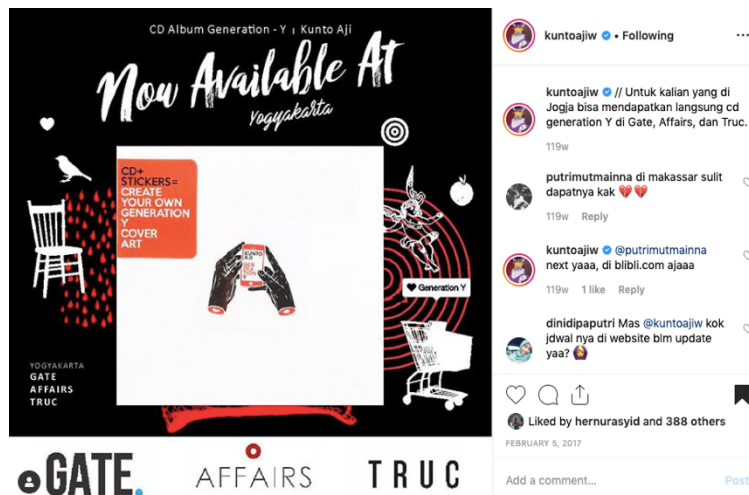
CD Album Generation - Y | Kunto Aji

Now Available At

YOGYAKARTA

CD+ STICKERS= CREATE YOUR OWN GENERATION Y COVER ART

KUNTO AJI

Generation Y

YOGYAKARTA
GATE
AFFAIRS
TRUC

GATE. AFFAIRS TRUC

kuntoajiw • Following

kuntoajiw // Untuk kalian yang di Jogja bisa mendapatkan langsung cd generation Y di Gate, Affairs, dan Truc.

119w

putrimutmainna di makassar sulit dapatnya kak 💔💔

119w Reply

kuntoajiw @putrimutmainna next yaaa, di blibli.com ajaaa

119w 1 like Reply

dinidipaputri Mas @kuntoajiw kok jdwal nya di website blm update yaa? 🙆

Liked by hernurasyid and 388 others

FEBRUARY 5, 2017

Add a comment...

Post